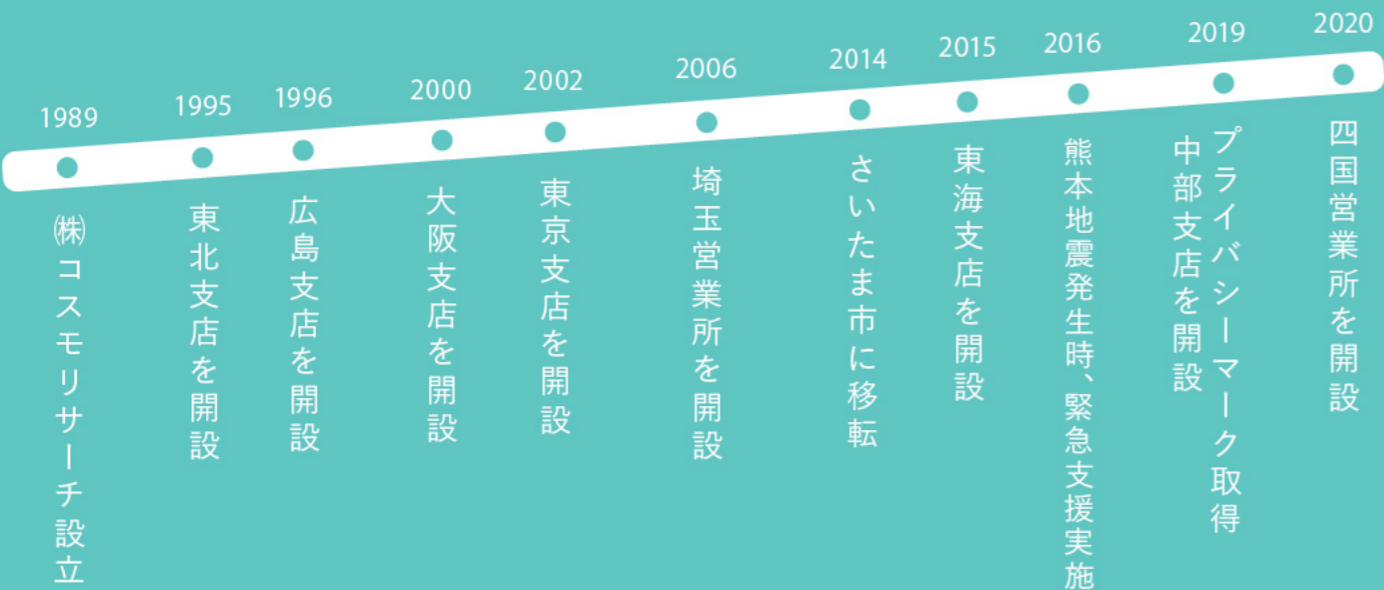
1989
㈱コスモリサーチ設立

1995
東北支店を開設

1996
広島支店を開設

2000
大阪支店を開設

2002
東京支店を開設

2006
埼玉営業所を開設

2014
さいたま市に移転

2015
東海支店を開設

2016
熊本地震発生時、緊急支援実施

2019
プライバシーマーク取得
中部支店を開設

2020
四国営業所を開設